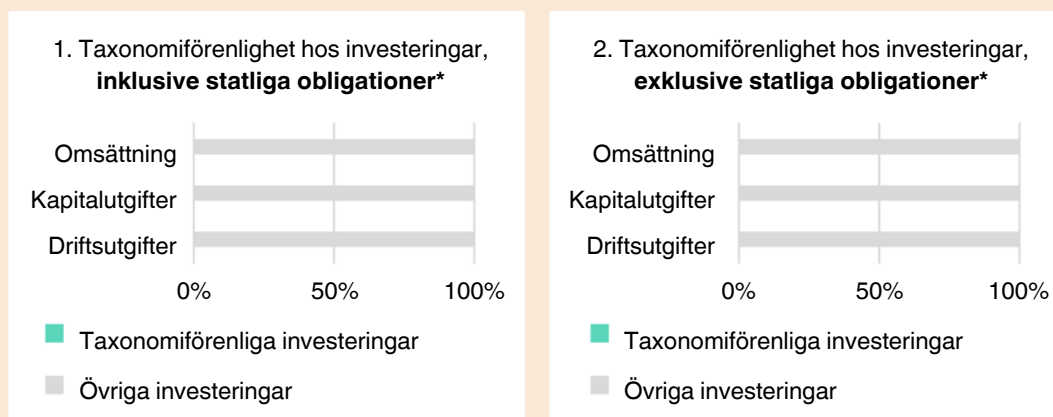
1. Taxonomiförenlighet hos investeringar, **inklusive statliga obligationer***

Omsättning
Kapitalutgifter
Driftsutgifter

0% 50% 100%

Taxonomiförenliga investeringar

Övriga investeringar

2. Taxonomiförenlighet hos investeringar, **exklusive statliga obligationer***

Omsättning
Kapitalutgifter
Driftsutgifter

0% 50% 100%

Taxonomiförenliga investeringar

Övriga investeringar